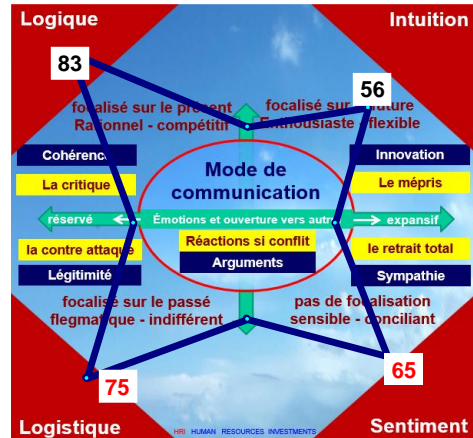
Logique

Intuition

83

56

focalisé sur le présent
Rationnel - compétitif

focalisé sur le futur
Enthousiaste - flexible

Cohérence

Innovation

La critique

Le mépris

Mode de communication

réservé

Émotions et ouverture vers autrui

expansif

la contre attaque

Réactions si conflit

le retrait total

Légitimité

Arguments

Sympathie

focalisé sur le passé
flegmatique - indifférent

pas de focalisation
sensible - conciliant

75

65

Logistique

HRI HUMAN RESOURCES INVESTMENTS

Sentiment